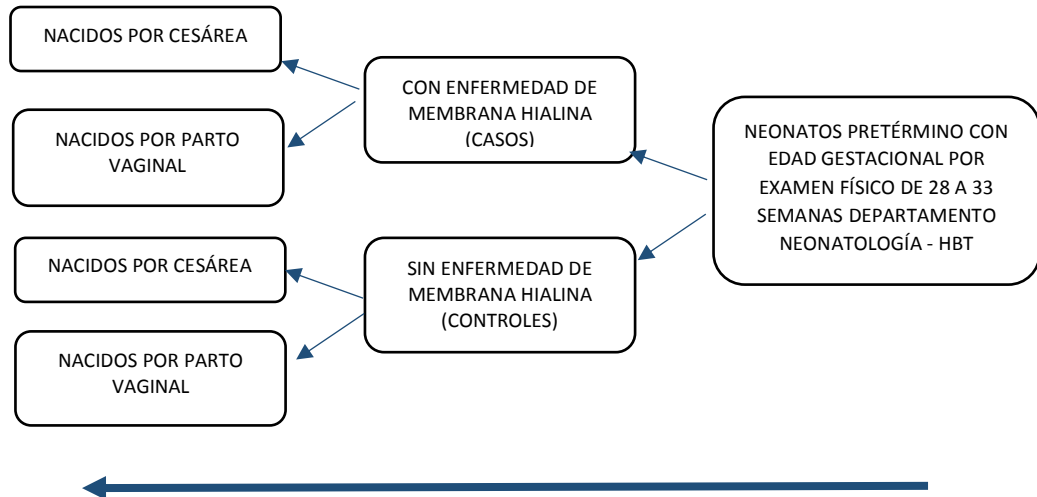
NEONATOS PRETÉRMINO CON EDAD GESTACIONAL POR EXAMEN FÍSICO DE 28 A 33 SEMANAS DEPARTAMENTO NEONATOLOGÍA - HBT

CON ENFERMEDAD DE MEMBRANA HIALINA (CASOS)

NACIDOS POR CESÁREA

NACIDOS POR PARTO VAGINAL

SIN ENFERMEDAD DE MEMBRANA HIALINA (CONTROLES)

NACIDOS POR CESÁREA

NACIDOS POR PARTO VAGINAL